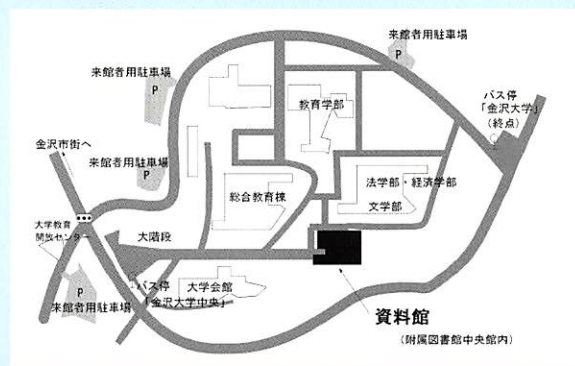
来館者用駐車場
P

来館者用駐車場
P

バス停
「金沢大学」
（終点）

教育学部

金沢市街へ

来館者用駐車場
P

法学部・経済学部

総合教育棟

文学部

大学教育
開放センター

大階段

バス停
「金沢大学中央」

大学会館

P
来館者用駐車場

資料館
（附属図書館中央館内）